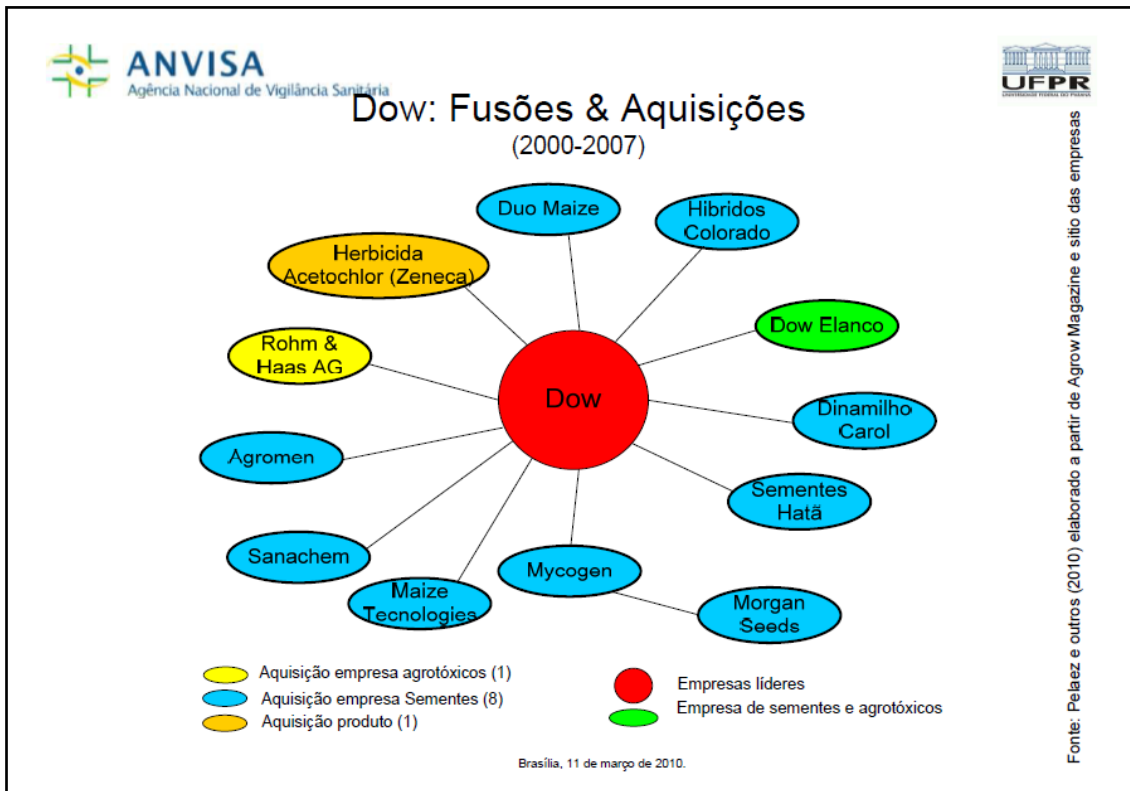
ANVISA
Agência Nacional de Vigilância Sanitária

UFPR
UNIVERSIDADE FEDERAL DO PARANÁ

Dow: Fusões & Aquisições
(2000-2007)

Duo Maize
Hibridos Colorado
Herbicida Acetochlor (Zeneca)
Dow Elanco
Rohm & Haas AG
Dow
Dinamilho Carol
Agromen
Sementes Hatã
Sanachem
Mycogen
Maize Tecnologies
Morgan Seeds

Aquisição empresa agrotóxicos (1)
Aquisição empresa Sementes (8)
Aquisição produto (1)
Empresas líderes
Empresa de sementes e agrotóxicos

Brasília, 11 de março de 2010.

Fonte: Pelaez e outros (2010) elaborado a partir de Agrow Magazine e sitio das empresas